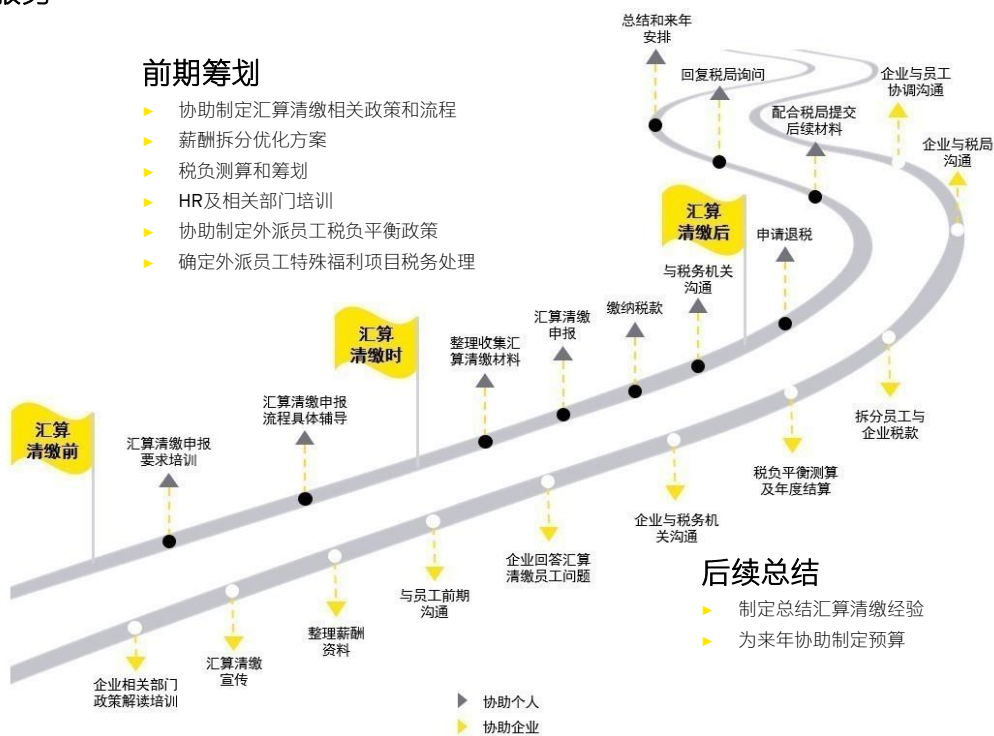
服务

前期筹划
► 协助制定汇算清缴相关政策和流程
► 薪酬拆分优化方案
► 税负测算和筹划
► HR及相关部门培训
► 协助制定外派员工税负平衡政策
► 确定外派员工特殊福利项目税务处理

汇算清缴前

汇算清缴时

汇算清缴后

总结和来年安排

回复税局询问

企业与员工协调沟通

配合税局提交后续材料

企业与税局沟通

申请退税

与税务机关沟通

缴纳税款

汇算清缴申报

整理收集汇算清缴材料

汇算清缴申报流程具体辅导

汇算清缴申报要求培训

拆分员工与企业税款

税负平衡测算及年度结算

企业与税务机关沟通

企业回答汇算清缴员工问题

与员工前期沟通

整理薪酬资料

汇算清缴宣传

企业相关部门政策解读培训

后续总结
► 制定总结汇算清缴经验
► 为来年协助制定预算

协助个人
协助企业